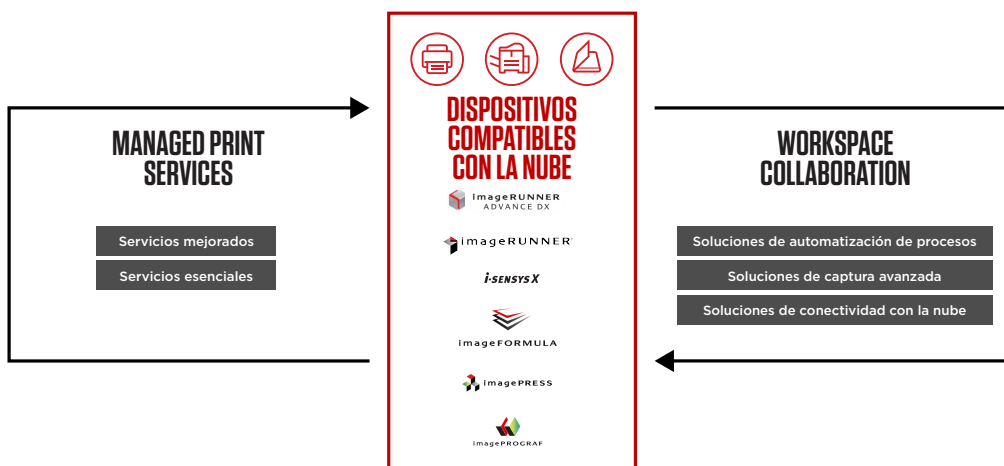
MANAGED PRINT SERVICES

Servicios mejorados

Servicios esenciales

DISPOSITIVOS COMPATIBLES CON LA NUBE

imageRUNNER ADVANCE DX

imageRUNNER

i-SENSYS X

imageFORMULA

imagePRESS

imagePROGRAF

WORKSPACE COLLABORATION

Soluciones de automatización de procesos

Soluciones de captura avanzada

Soluciones de conectividad con la nube